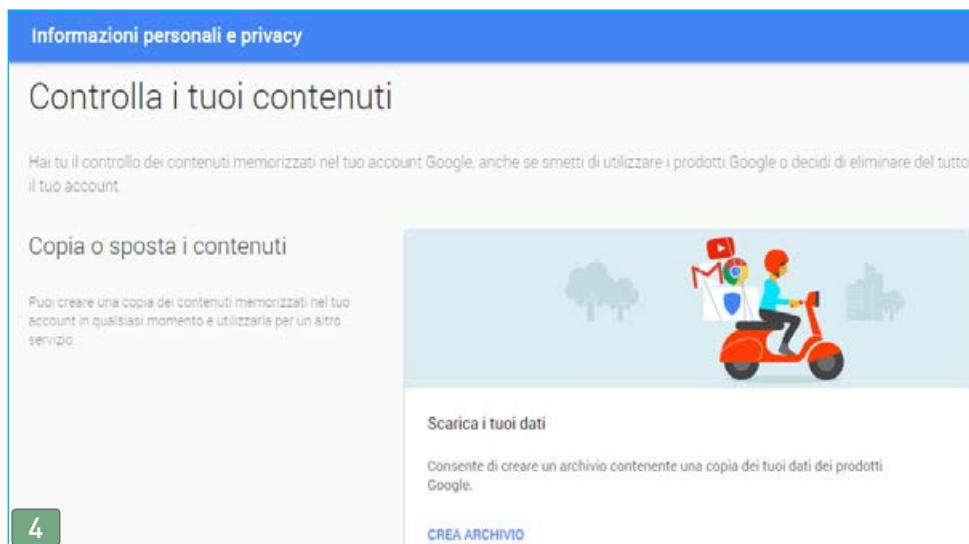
Informazioni personali e privacy

Controlla i tuoi contenuti

Hai tu il controllo dei contenuti memorizzati nel tuo account Google, anche se smetti di utilizzare i prodotti Google o decidi di eliminare del tutto il tuo account.

Copia o sposta i contenuti

Puoi creare una copia dei contenuti memorizzati nel tuo account in qualsiasi momento e utilizzarla per un altro servizio.

Scarica i tuoi dati

Consente di creare un archivio contenente una copia dei tuoi dati dei prodotti Google.

CREA ARCHIVIO

4